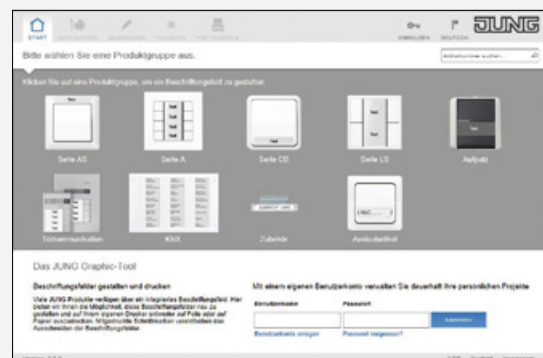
START AUSWAHL BEARBEITEN PROJEKTE PDF ERSTELLEN

ANMELDEN DEUTSCH JUNG

Bitte wählen Sie eine Produktgruppe aus.

Artikelnummer suchen...

Klicken Sie auf eine Produktgruppe, um ein Beschriftungsfeld zu gestalten.

Serie AS

Serie A

Serie CD

Serie LS

Aufputz

Türkommunikation

KNX

Zubehör

Armaturen

Das JUNG Graphic-Tool

Beschriftungsfelder gestalten und drucken

Viele JUNG Produkte verfügen über ein integriertes Beschriftungsfeld. Hier bieten wir Ihnen die Möglichkeit, diese Beschriftungsfelder neu zu gestalten und auf Ihrem eigenen Drucker entweder auf Folie oder auf Papier auszudrucken. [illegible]

Mit einem eigenen Benutzerkonto verwalten Sie dauerhaft Ihre persönlichen Projekte

Benutzername

Passwort

Anmelden

Benutzerkonto anlegen

Passwort vergessen?

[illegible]